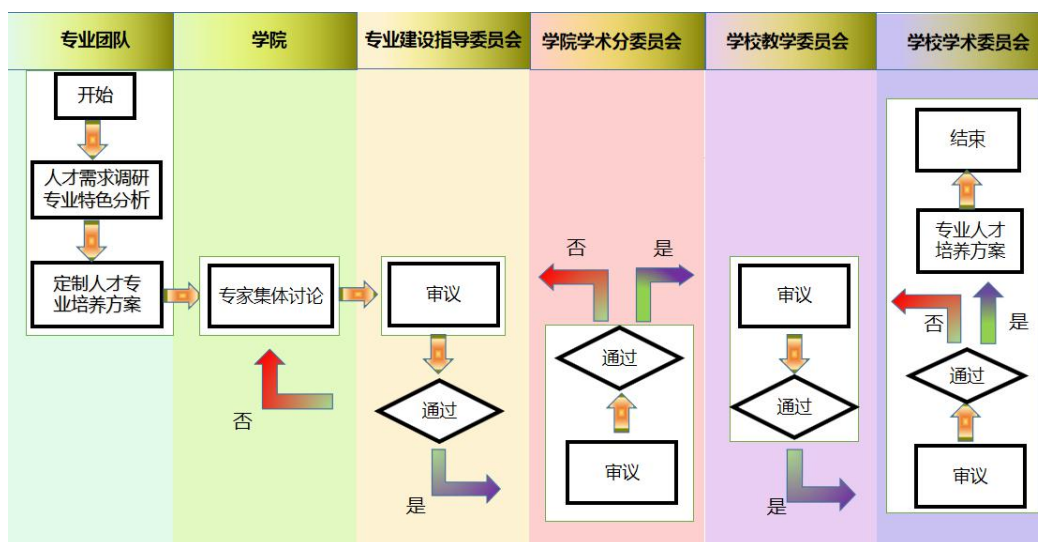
专业团队

学院

专业建设指导委员会

学院学术分委员会

学校教学委员会

学校学术委员会

开始

人才需求调研专业特色分析

定制人才专业培养方案

专家集体讨论

否

审议

通过

是

否

是

通过

审议

审议

通过

是

结束

专业人才培养方案

否

是

通过

审议